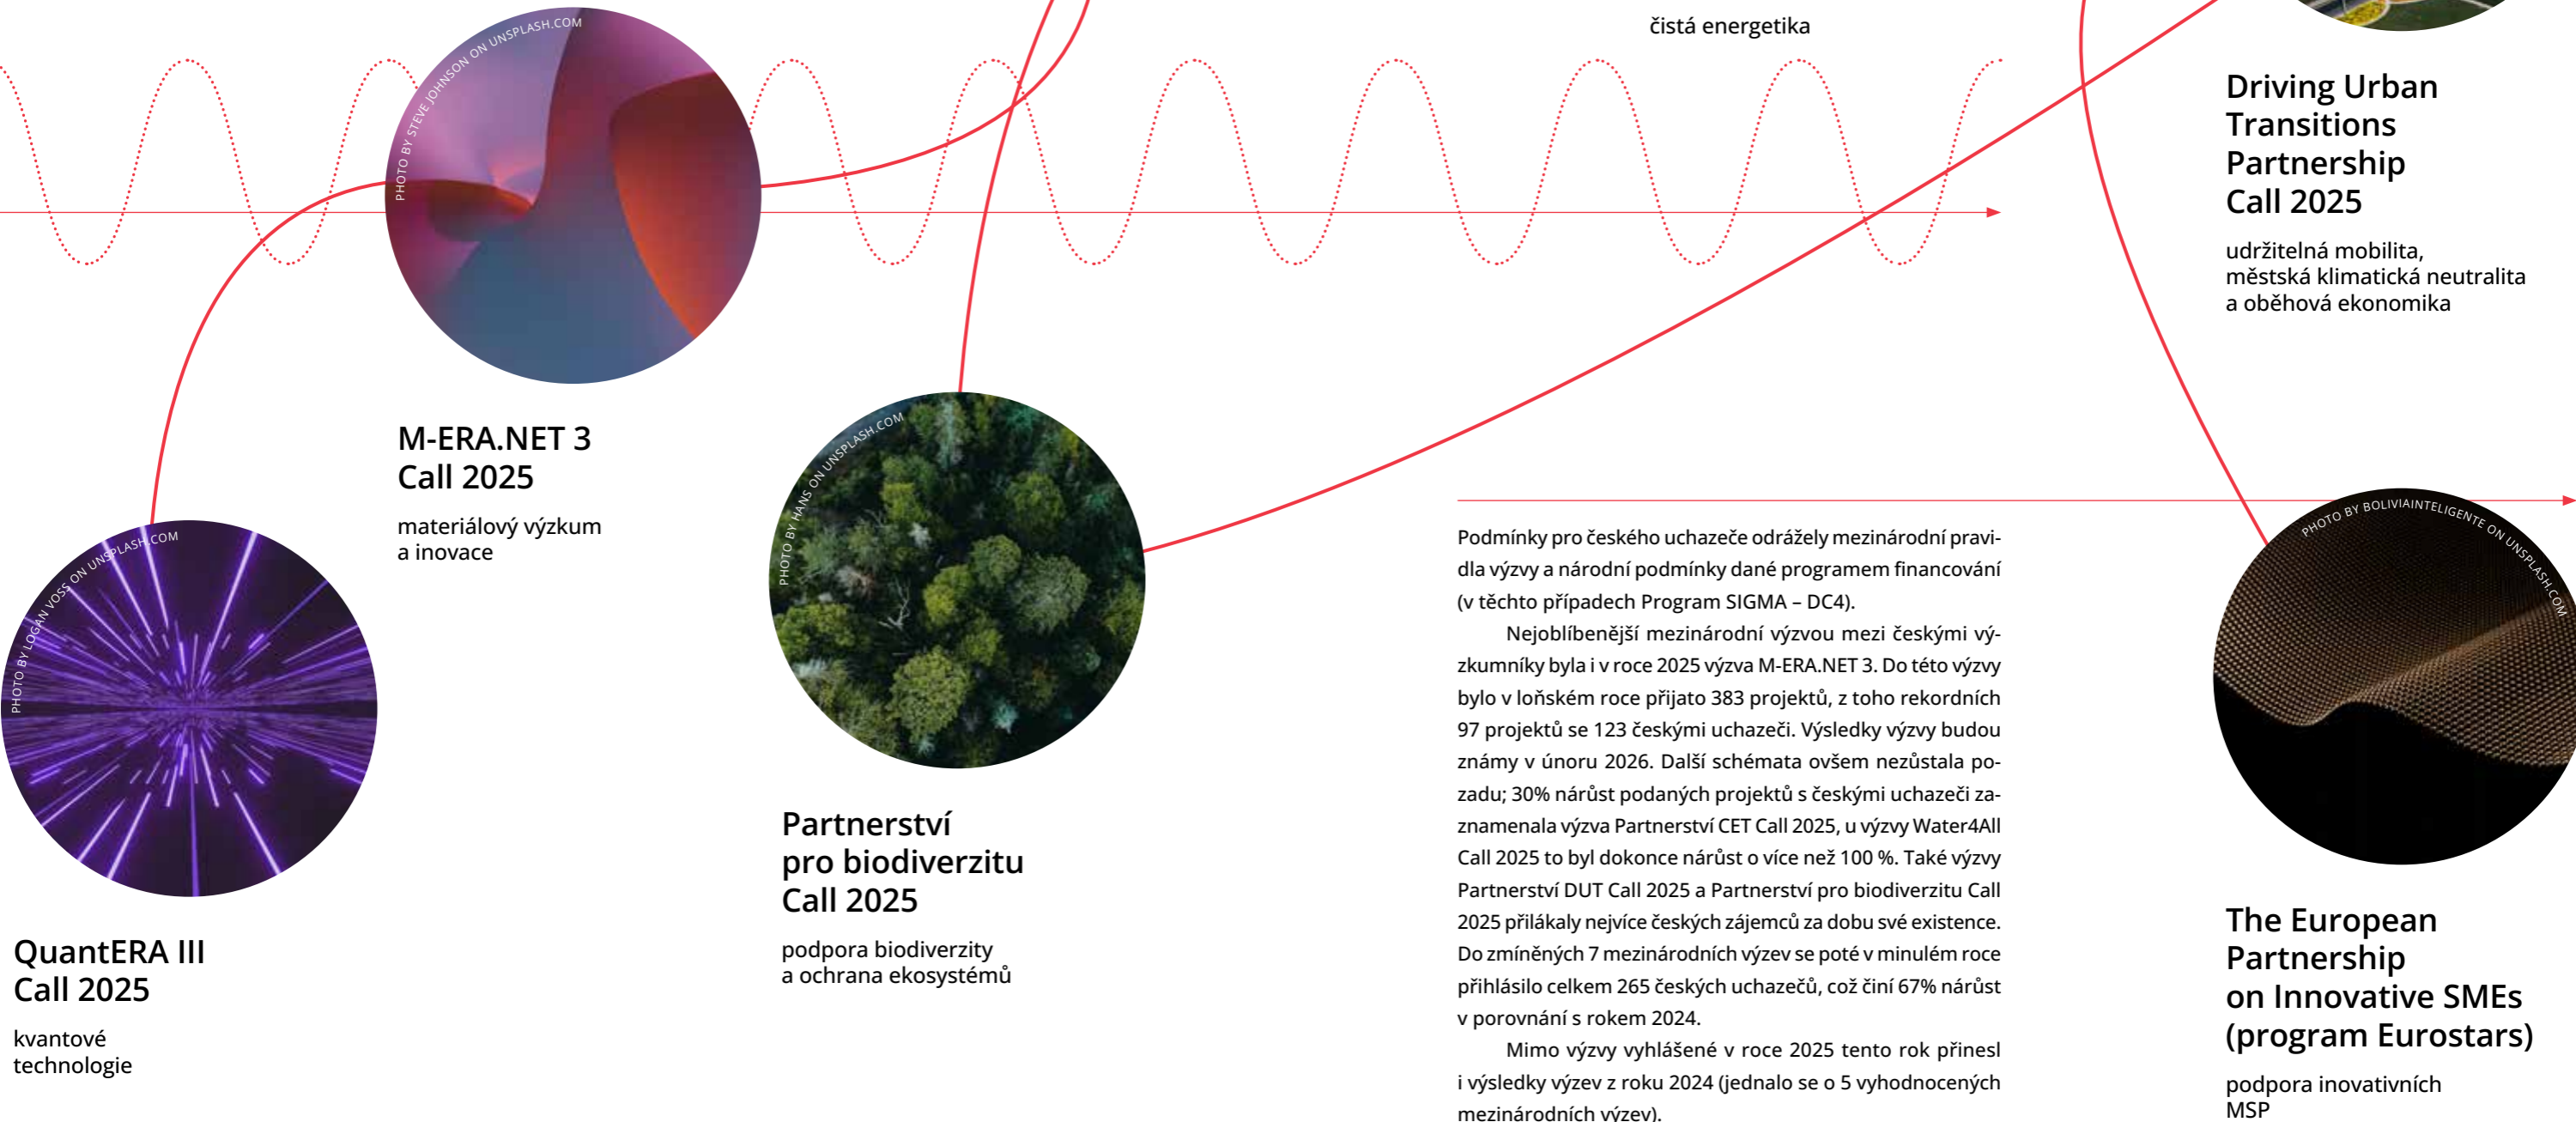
čistá energetika

PHOTO BY STEVE JOHNSON ON UNSPLASH.COM

M-ERA.NET 3
Call 2025

materiálový výzkum
a inovace

PHOTO BY LOGAN VOSS ON UNSPLASH.COM

QuantERA III
Call 2025

kvantové
technologie

PHOTO BY HANS ON UNSPLASH.COM

Partnerství
pro biodiverzitu
Call 2025

podpora biodiverzity
a ochrana ekosystémů

Driving Urban
Transitions
Partnership
Call 2025

udržitelná mobilita,
městská klimatická neutralita
a oběhová ekonomika

Podmínky pro českého uchazeče odrážely mezinárodní pravidla výzvy a národní podmínky dané programem financování (v těchto případech Program SIGMA – DC4).

Nejoblíbenější mezinárodní výzvou mezi českými výzkumníky byla i v roce 2025 výzva M-ERA.NET 3. Do této výzvy bylo v loňském roce přijato 383 projektů, z toho rekordních 97 projektů se 123 českými uchazeči. Výsledky výzvy budou známy v únoru 2026. Další schémata ovšem nezůstala pozadu; 30% nárůst podaných projektů s českými uchazeči zaznamenala výzva Partnerství CET Call 2025, u výzvy Water4All Call 2025 to byl dokonce nárůst o více než 100 %. Také výzvy Partnerství DUT Call 2025 a Partnerství pro biodiverzitu Call 2025 přilákaly nejvíce českých zájemců za dobu své existence. Do zmíněných 7 mezinárodních výzev se poté v minulém roce přihlásilo celkem 265 českých uchazečů, což činí 67% nárůst v porovnání s rokem 2024.

Mimo výzvy vyhlášené v roce 2025 tento rok přinesl i výsledky výzev z roku 2024 (jednalo se o 5 vyhodnocených mezinárodních výzev).

PHOTO BY BOLIVIAINTELIGENTE ON UNSPLASH.COM

The European
Partnership
on Innovative SMEs
(program Eurostars)

podpora inovativních
MSP